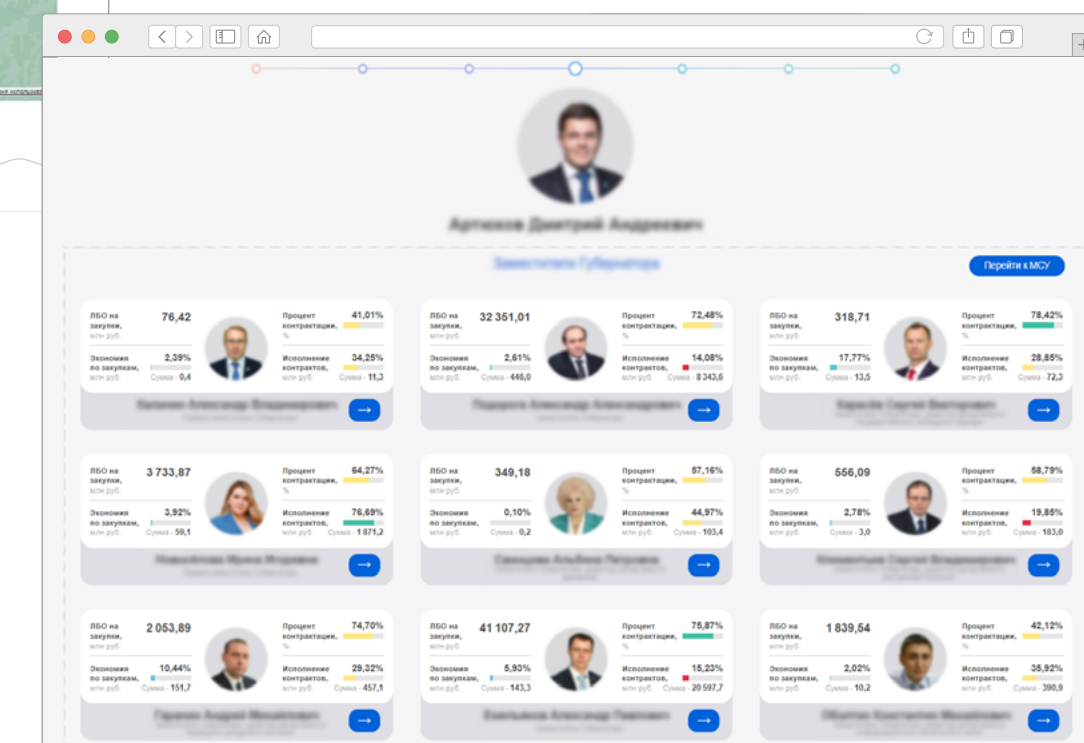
Артюхов Дмитрий Андреевич

Заместители Губернатора

Перейти к МСУ

ЛБО на закупки, млн руб. 76,42
Экономия по закупкам, млн руб. 2,39% Сумма - 0,4
Процент контрактации, % 41,01%
Исполнение контрактов, млн руб. 34,25% Сумма - 11,3
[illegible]

ЛБО на закупки, млн руб. 32 351,01
Экономия по закупкам, млн руб. 2,61% Сумма - 446,0
Процент контрактации, % 72,48%
Исполнение контрактов, млн руб. 14,08% Сумма - 8 343,6
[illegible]

ЛБО на закупки, млн руб. 318,71
Экономия по закупкам, млн руб. 17,77% Сумма - 13,5
Процент контрактации, % 78,42%
Исполнение контрактов, млн руб. 28,85% Сумма - 72,3
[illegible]

ЛБО на закупки, млн руб. 3 733,87
Экономия по закупкам, млн руб. 3,92% Сумма - 59,1
Процент контрактации, % 64,27%
Исполнение контрактов, млн руб. 76,69% Сумма - 1 871,2
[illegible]

ЛБО на закупки, млн руб. 349,18
Экономия по закупкам, млн руб. 0,10% Сумма - 0,2
Процент контрактации, % 57,16%
Исполнение контрактов, млн руб. 44,97% Сумма - 103,4
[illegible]

ЛБО на закупки, млн руб. 556,09
Экономия по закупкам, млн руб. 2,78% Сумма - 3,0
Процент контрактации, % 58,79%
Исполнение контрактов, млн руб. 19,85% Сумма - 183,0
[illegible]

ЛБО на закупки, млн руб. 2 053,89
Экономия по закупкам, млн руб. 10,44% Сумма - 151,7
Процент контрактации, % 74,70%
Исполнение контрактов, млн руб. 29,32% Сумма - 457,1
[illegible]

ЛБО на закупки, млн руб. 41 107,27
Экономия по закупкам, млн руб. 5,93% Сумма - 143,3
Процент контрактации, % 75,87%
Исполнение контрактов, млн руб. 15,23% Сумма - 20 597,7
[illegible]

ЛБО на закупки, млн руб. 1 839,54
Экономия по закупкам, млн руб. 2,02% Сумма - 10,2
Процент контрактации, % 42,12%
Исполнение контрактов, млн руб. 35,92% Сумма - 390,9
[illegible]